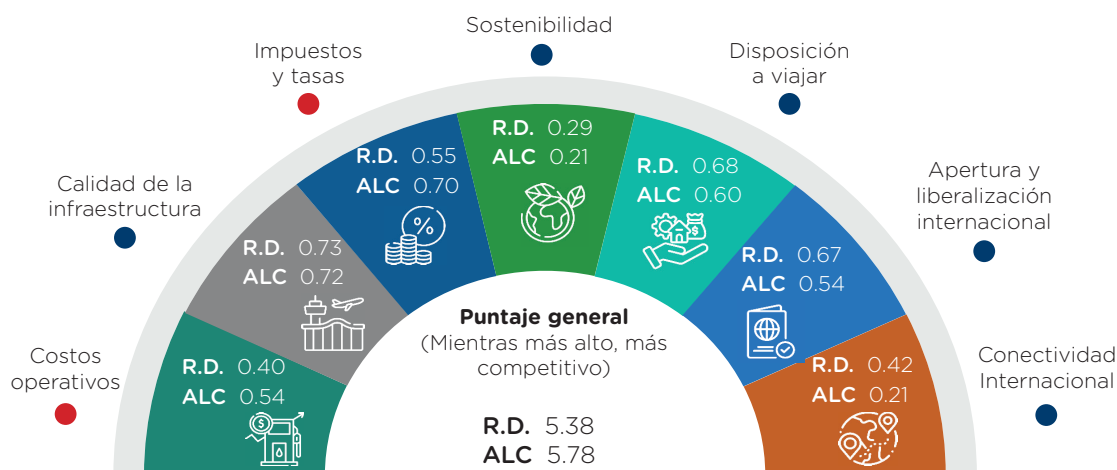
Sostenibilidad

Impuestos y tasas

Disposición a viajar

Calidad de la infraestructura

Apertura y liberalización internacional

Costos operativos

Conectividad Internacional

R.D. 0.29
ALC 0.21

R.D. 0.55
ALC 0.70

%

R.D. 0.68
ALC 0.60

R.D. 0.73
ALC 0.72

R.D. 0.67
ALC 0.54

R.D. 0.40
ALC 0.54

R.D. 0.42
ALC 0.21

Puntaje general
(Mientras más alto, más competitivo)

R.D. 5.38
ALC 5.78